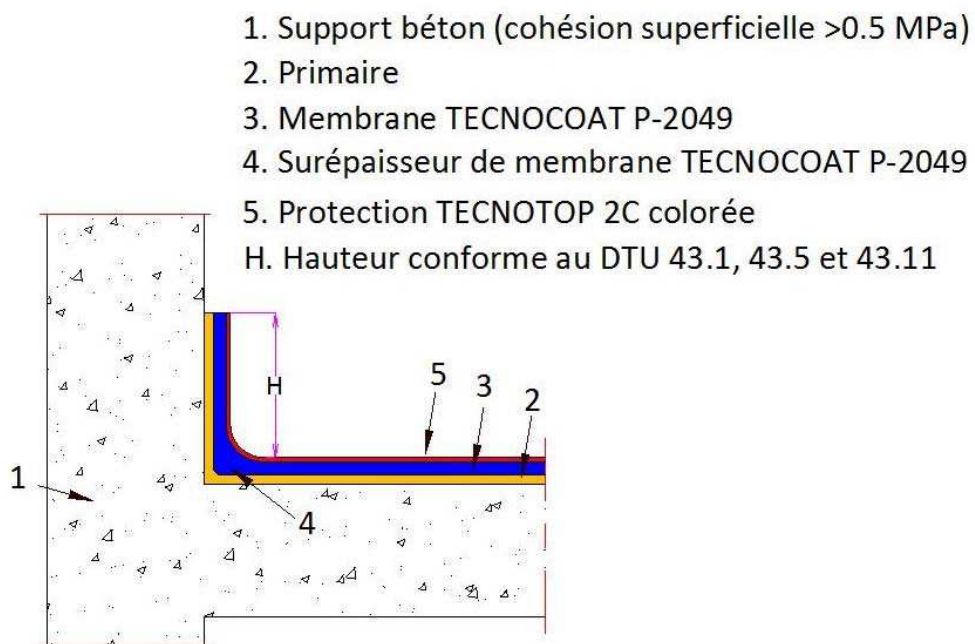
1. Support béton (cohésion superficielle >0.5 MPa)
2. Primaire
3. Membrane TECNOCOAT P-2049
4. Surépaisseur de membrane TECNOCOAT P-2049
5. Protection TECNOTOP 2C colorée
H. Hauteur conforme au DTU 43.1, 43.5 et 43.11

H
5
3
2
1
4